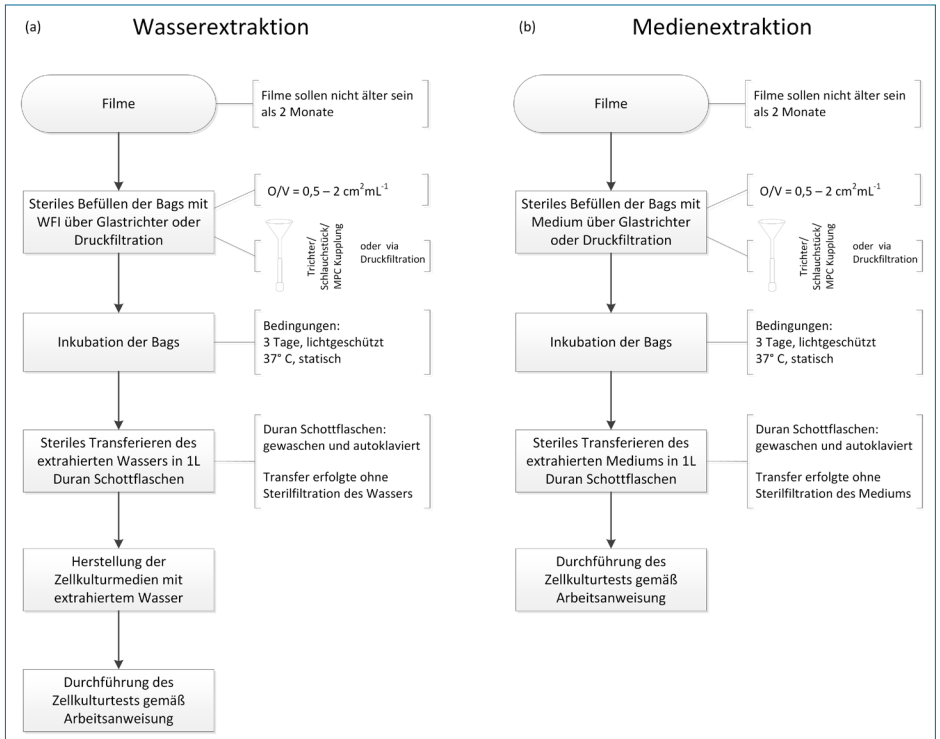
(a) Wasserextraktion

Filme

Filme sollen nicht älter sein als 2 Monate

Steriles Befüllen der Bags mit WFI über Glastrichter oder Druckfiltration

O/V = 0,5 – 2 $cm^2mL^{-1}$

Trichter/ Schlauchstück/ MPC Kupplung

oder via Druckfiltration

Inkubation der Bags

Bedingungen:
3 Tage, lichtgeschützt
37° C, statisch

Steriles Transferieren des extrahierten Wassers in 1L Duran Schottflaschen

Duran Schottflaschen: gewaschen und autoklaviert

Transfer erfolgte ohne Sterilfiltration des Wassers

Herstellung der Zellkulturmedien mit extrahiertem Wasser

Durchführung des Zellkulturtests gemäß Arbeitsanweisung

(b) Medienextraktion

Filme

Filme sollen nicht älter sein als 2 Monate

Steriles Befüllen der Bags mit Medium über Glastrichter oder Druckfiltration

O/V = 0,5 – 2 $cm^2mL^{-1}$

Trichter/ Schlauchstück/ MPC Kupplung

oder via Druckfiltration

Inkubation der Bags

Bedingungen:
3 Tage, lichtgeschützt
37° C, statisch

Steriles Transferieren des extrahierten Mediums in 1L Duran Schottflaschen

Duran Schottflaschen: gewaschen und autoklaviert

Transfer erfolgte ohne Sterilfiltration des Mediums

Durchführung des Zellkulturtests gemäß Arbeitsanweisung